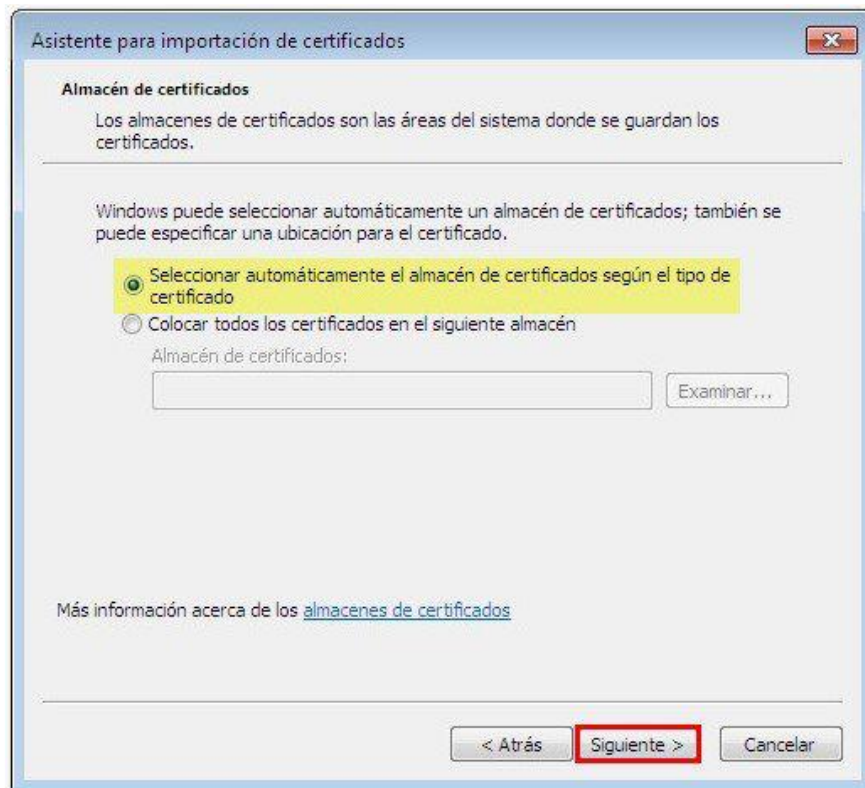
Asistente para importación de certificados

Almacén de certificados

Los almacenes de certificados son las áreas del sistema donde se guardan los certificados.

Windows puede seleccionar automáticamente un almacén de certificados; también se puede especificar una ubicación para el certificado.

Seleccionar automáticamente el almacén de certificados según el tipo de certificado

Colocar todos los certificados en el siguiente almacén

Almacén de certificados:

Examinar...

Más información acerca de los almacenes de certificados

< Atrás

Siguiente >

Cancelar